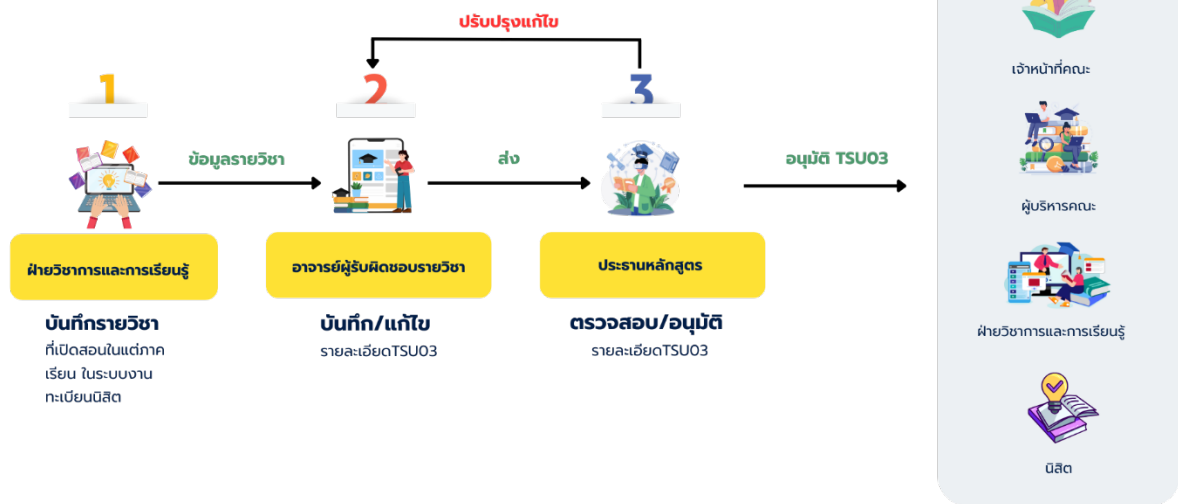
ปรับปรุงแก้ไข

1

2

3

ข้อมูลรายวิชา

ส่ง

อนุมัติ TSU03

ฝ่ายวิชาการและการเรียนรู้

อาจารย์ผู้รับผิดชอบรายวิชา

ประธานหลักสูตร

บันทึกรายวิชา
ที่เปิดสอนในแต่ภาคเรียน ในระบบงานทะเบียนนิสิต

บันทึก/แก้ไข
รายละเอียดTSU03

ตรวจสอบ/อนุมัติ
รายละเอียดTSU03

เจ้าหน้าที่คณะ

ผู้บริหารคณะ

ฝ่ายวิชาการและการเรียนรู้

นิสิต